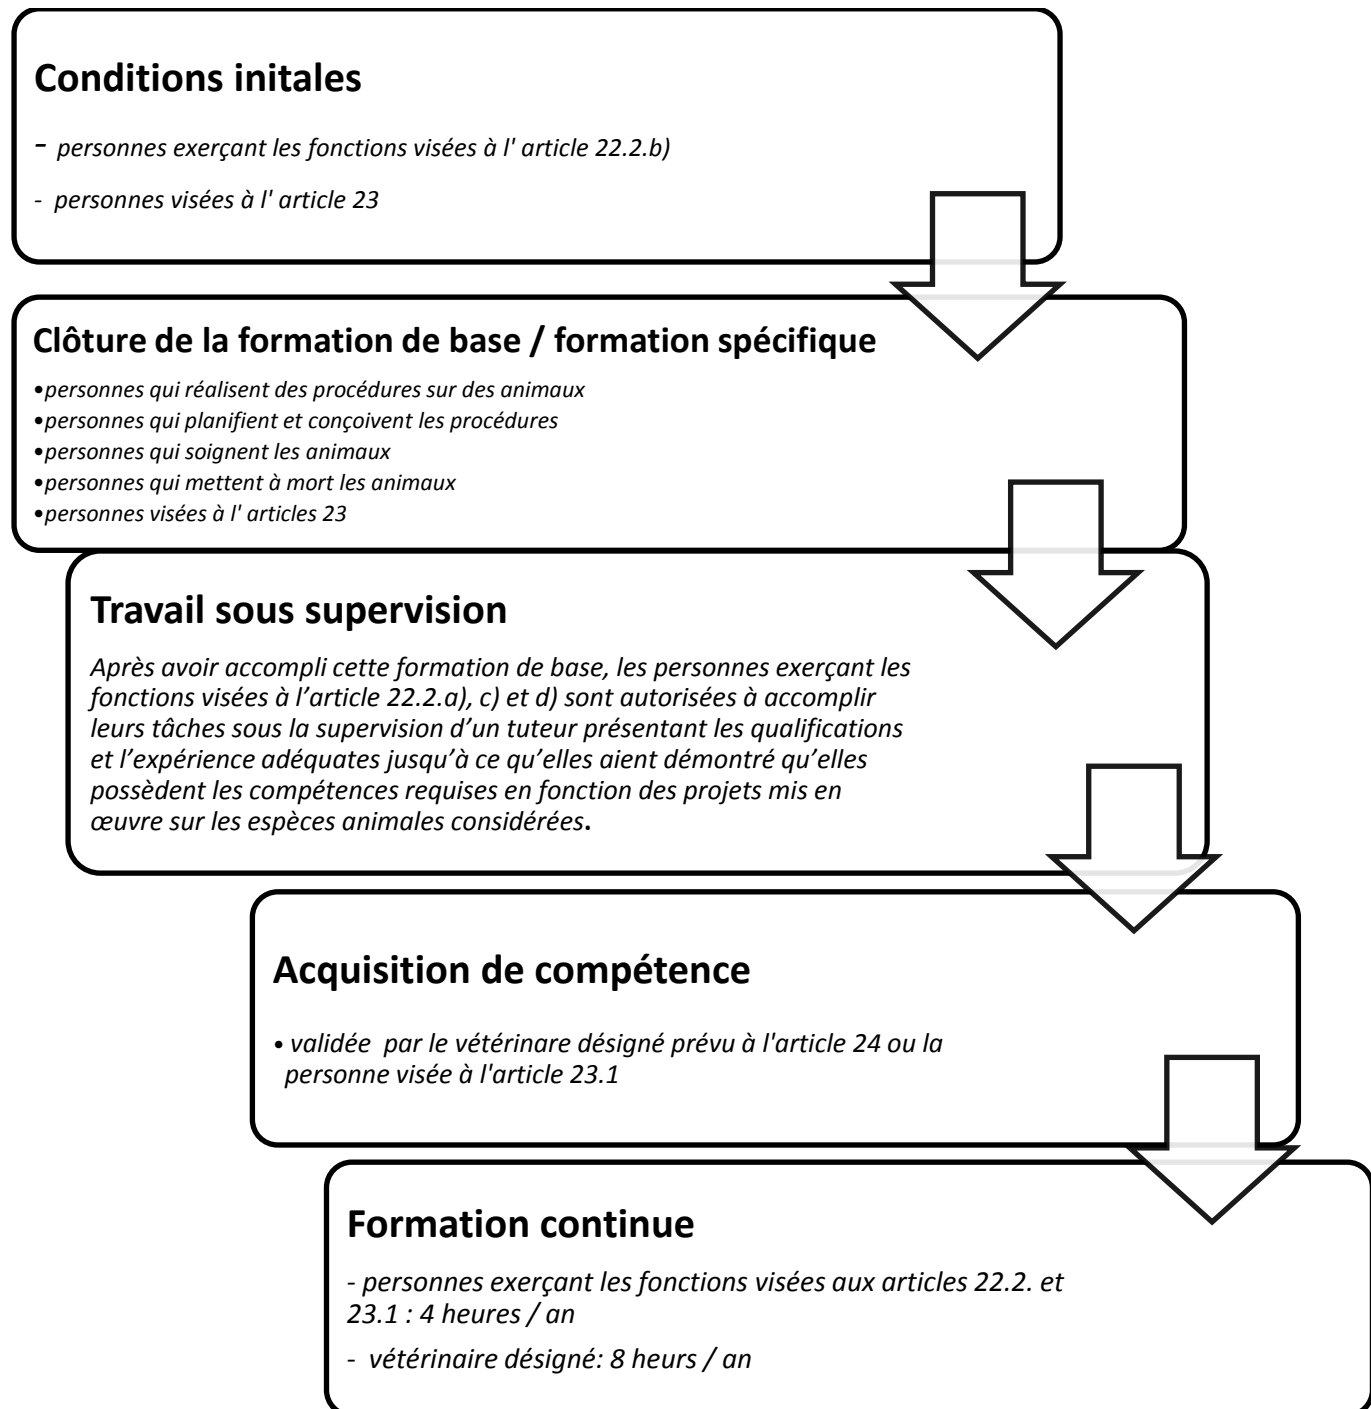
**Conditions initales**

- personnes exerçant les fonctions visées à l' article 22.2.b)

- personnes visées à l' article 23

**Clôture de la formation de base / formation spécifique**

•personnes qui réalisent des procédures sur des animaux
•personnes qui planifient et conçoivent les procédures
•personnes qui soignent les animaux
•personnes qui mettent à mort les animaux
•personnes visées à l' articles 23

**Travail sous supervision**

Après avoir accompli cette formation de base, les personnes exerçant les fonctions visées à l'article 22.2.a), c) et d) sont autorisées à accomplir leurs tâches sous la supervision d'un tuteur présentant les qualifications et l'expérience adéquates jusqu'à ce qu'elles aient démontré qu'elles possèdent les compétences requises en fonction des projets mis en œuvre sur les espèces animales considérées.

**Acquisition de compétence**

• validée par le vétérinare désigné prévu à l'article 24 ou la personne visée à l'article 23.1

**Formation continue**

- personnes exerçant les fonctions visées aux articles 22.2. et 23.1 : 4 heures / an

- vétérinaire désigné: 8 heurs / an